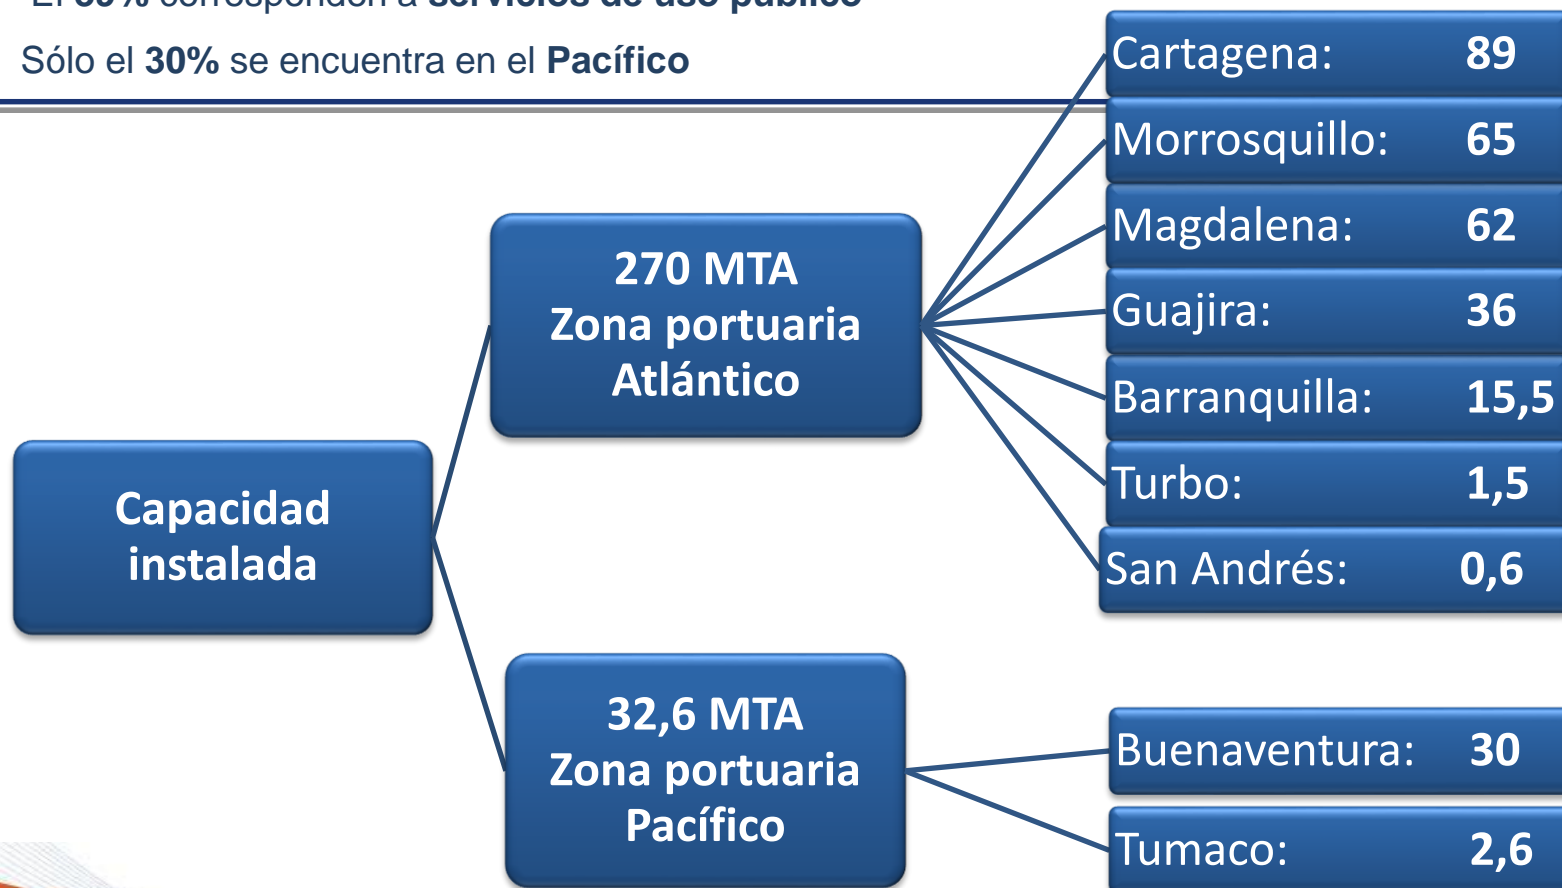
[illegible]

Sólo el **30%** se encuentra en el **Pacífico**

Capacidad instalada

270 MTA
Zona portuaria
Atlántico

Cartagena: 89
Morrosquillo: 65
Magdalena: 62
Guajira: 36
Barranquilla: 15,5
Turbo: 1,5
San Andrés: 0,6

32,6 MTA
Zona portuaria
Pacífico

Buenaventura: 30
Tumaco: 2,6